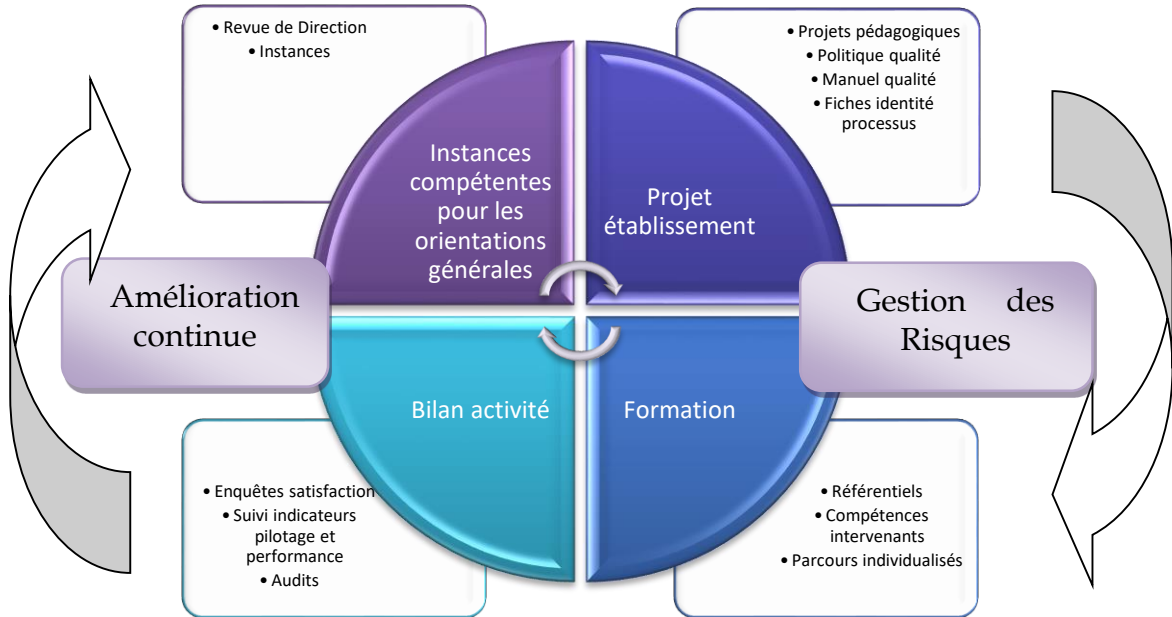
• Revue de Direction
• Instances

• Projets pédagogiques
• Politique qualité
• Manuel qualité
• Fiches identité processus

Instances compétentes pour les orientations générales

Projet établissement

Amélioration continue

Gestion des Risques

Bilan activité

Formation

• Enquêtes satisfaction
• Suivi indicateurs pilotage et performance
• Audits

• Référentiels
• Compétences intervenants
• Parcours individualisés